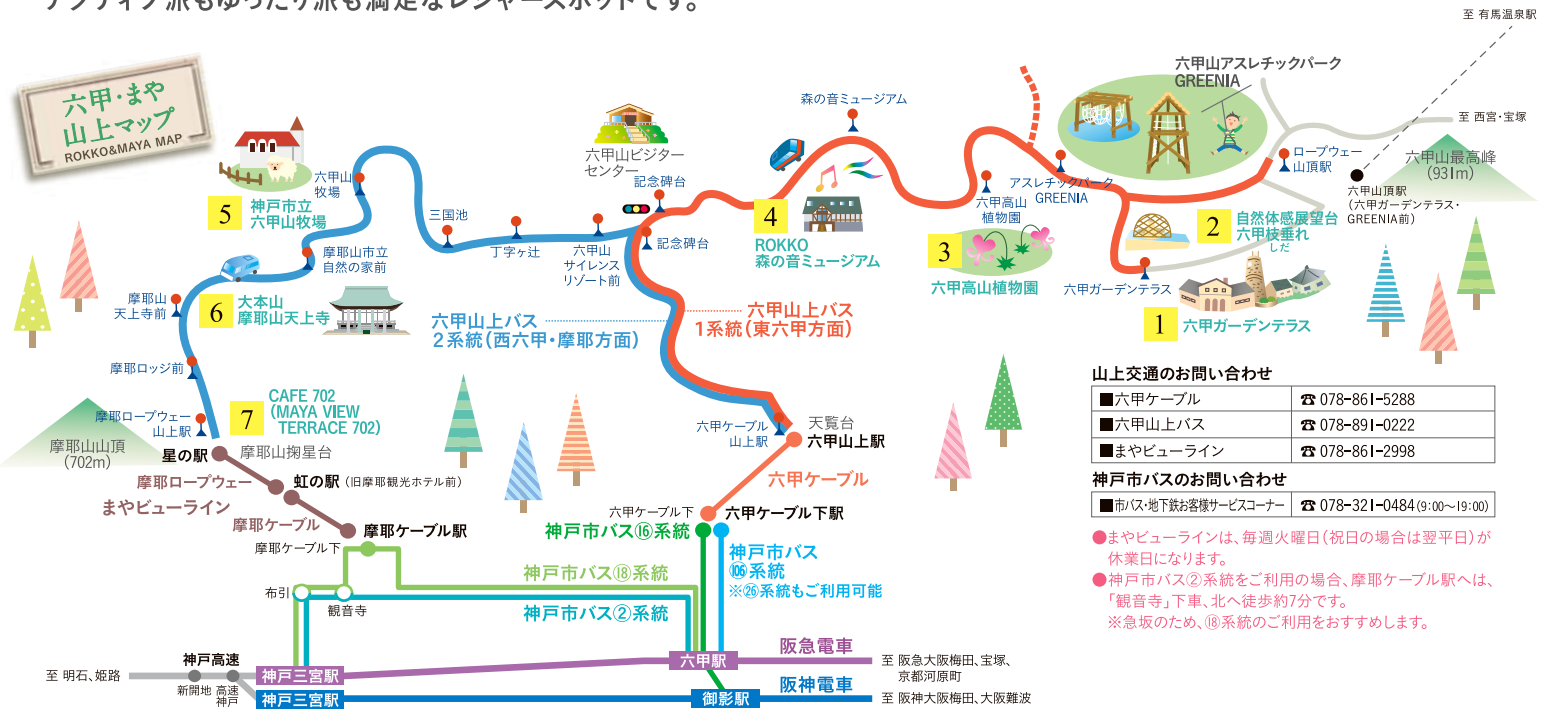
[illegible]

至 有馬温泉駅

六甲・まや
山上マップ
ROKKO&MAYA MAP

六甲山アスレチックパーク
GREENIA

至 西宮・宝塚

森の音ミュージアム

ロープウェー
山頂駅

六甲山最高峰
(931m)

六甲山ビジター
センター

記念碑台

六甲山頂駅
(六甲ガーデンテラス・
GREENIA前)

六甲山
牧場

アスレチックパーク
GREENIA

5 神戸市立
六甲山牧場

三国池

丁字ヶ辻

六甲山
サイレンス
リゾート前

記念碑台

4 ROKKO
森の音ミュージアム

六甲高山
植物園

3 六甲高山植物園

2 自然体感展望台
六甲枝垂れ
しだ

摩耶山市立
自然の家前

六甲ガーデンテラス

1 六甲ガーデンテラス

摩耶山
天上寺前

6 大本山
摩耶山天上寺

六甲山上バス
2系統(西六甲・摩耶方面)

六甲山上バス
1系統(東六甲方面)

摩耶ロッジ前

摩耶ロープウェー
山上駅

7 CAFE 702
(MAYA VIEW
TERRACE 702)

摩耶山山頂
(702m)

星の駅

摩耶山掬星台

六甲ケーブル
山上駅

天覧台
六甲山上駅

山上交通のお問い合わせ

| | |
|---|---|
| ■六甲ケーブル | ☎ 078-861-5288 |
| ■六甲山上バス | ☎ 078-891-0222 |
| ■まやビューライン | ☎ 078-861-2998 |

神戸市バスのお問い合わせ

| | |
|---|---|
| ■市バス・地下鉄お客様サービスコーナー | ☎ 078-321-0484 (9:00～19:00) |

摩耶ロープウェー

虹の駅 (旧摩耶観光ホテル前)

まやビューライン

摩耶ケーブル

摩耶ケーブル駅

六甲ケーブル

六甲ケーブル下

六甲ケーブル下駅

神戸市バス⑯系統

摩耶ケーブル下

神戸市バス
⑩6系統
※㉖系統もご利用可能

●まやビューラインは、毎週火曜日(祝日の場合は翌平日)が休業日になります。
●神戸市バス②系統をご利用の場合、摩耶ケーブル駅へは、「観音寺」下車、北へ徒歩約7分です。
※急坂のため、⑱系統のご利用をおすすめします。

神戸市バス⑱系統

布引

観音寺

神戸市バス②系統

神戸高速

阪急電車

至 明石、姫路

神戸三宮駅

六甲駅

至 阪急大阪梅田、宝塚、京都河原町

新開地 高速神戸

神戸三宮駅

御影駅

阪神電車

至 阪神大阪梅田、大阪難波